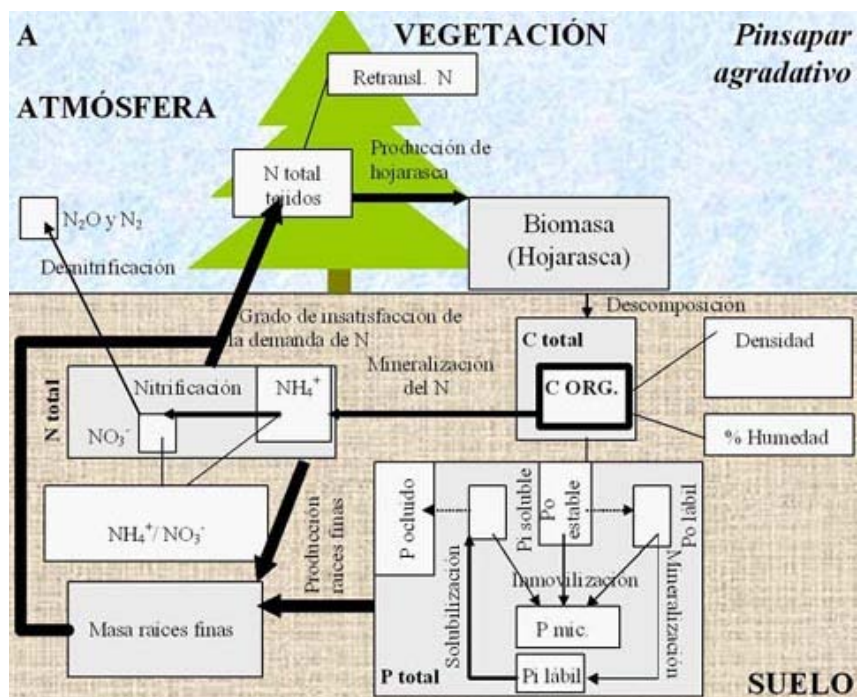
A

VEGETACIÓN

Pinsapar agradativo

ATMÓSFERA

Retransl. N

N total tejidos

Producción de hojarasca

Biomasa (Hojarasca)

$N_2O$ y $N_2$

Desnitrificación

Descomposición

Grado de insatisfacción de la demanda de N

C total

Densidad

N total

Nitrificación

$NH_4^+$

Mineralización del N

C ORG.

$NO_3^-$

% Humedad

$NH_4^+/NO_3^-$

Producción raíces finas

P ocluido

Pi soluble

Po estable

Po lábil

Solubilización

Inmovilización

Mineralización

Masa raíces finas

P mic.

P total

Pi lábil

SUELO